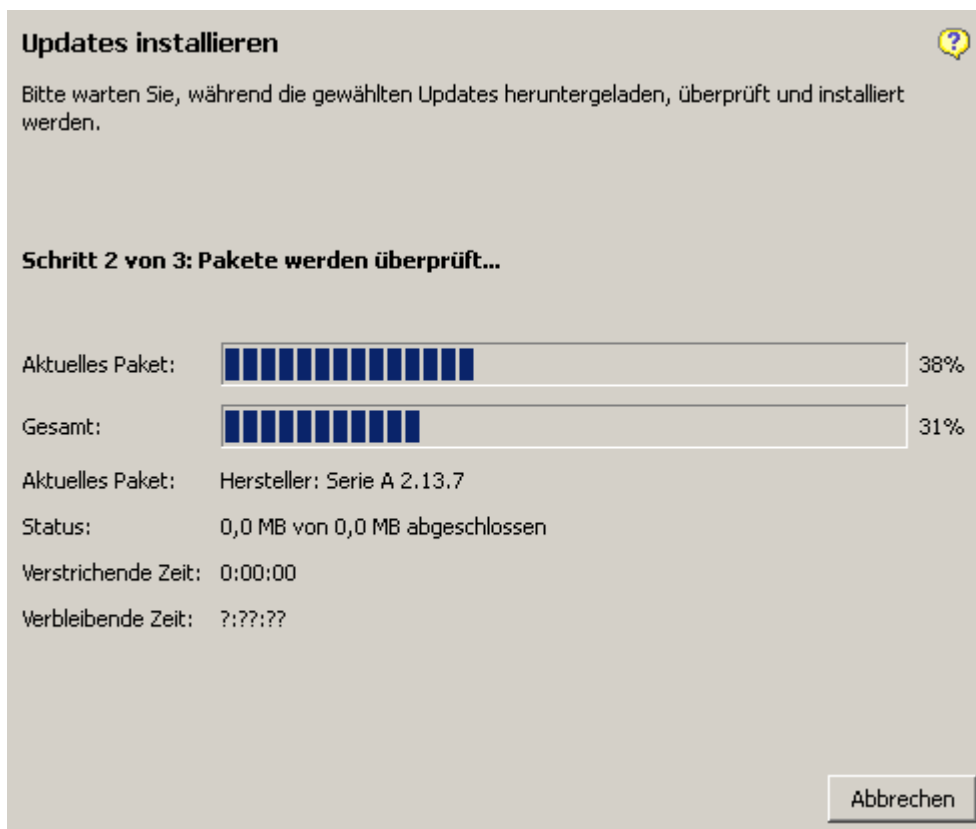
Updates installieren

Bitte warten Sie, während die gewählten Updates heruntergeladen, überprüft und installiert werden.

Schritt 2 von 3: Pakete werden überprüft...

Aktuelles Paket: 38%

Gesamt: 31%

Aktuelles Paket: Hersteller: Serie A 2.13.7

Status: 0,0 MB von 0,0 MB abgeschlossen

Verstrichende Zeit: 0:00:00

Verbleibende Zeit: ?:??:??

Abbrechen